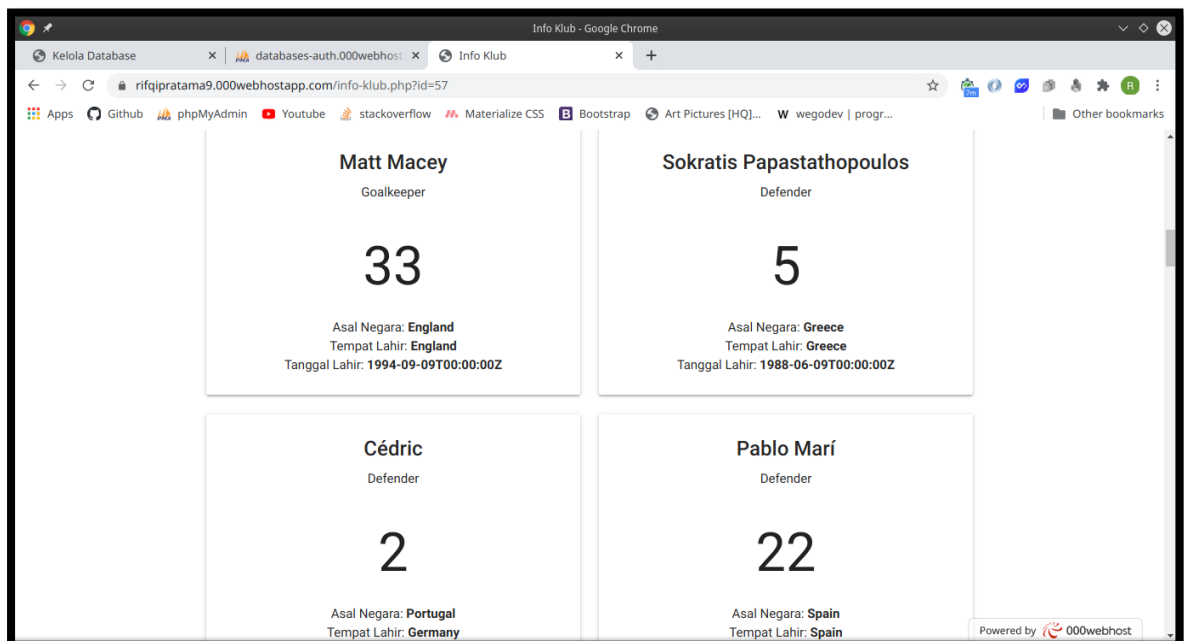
Info Klub - Google Chrome

Kelola Database ×
databases-auth.000webhost ×
Info Klub ×
+

rifqipratama9.000webhostapp.com/info-klub.php?id=57

7m

R

Apps Github phpMyAdmin Youtube stackoverflow Materialize CSS Bootstrap Art Pictures [HQ]... wegodev | progr... Other bookmarks

Matt Macey

Goalkeeper

33

Asal Negara: **England**
Tempat Lahir: **England**
Tanggal Lahir: **1994-09-09T00:00:00Z**

Sokratis Papastathopoulos

Defender

5

Asal Negara: **Greece**
Tempat Lahir: **Greece**
Tanggal Lahir: **1988-06-09T00:00:00Z**

Cédric

Defender

2

Asal Negara: **Portugal**
Tempat Lahir: **Germany**

Pablo Marí

Defender

22

Asal Negara: **Spain**
Tempat Lahir: **Spain**

Powered by 000webhost